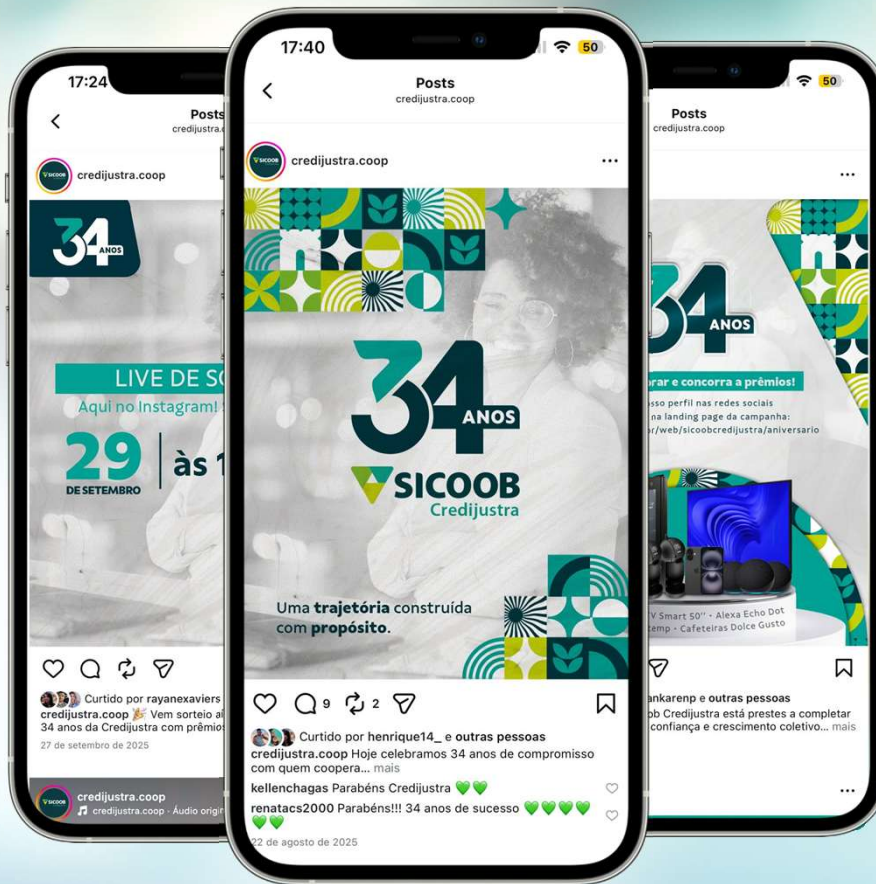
17:24

Posts
credijustra.c

credijustra.coop

34 ANOS

LIVE DE SO
Aqui no Instagram!

29 DE SETEMBRO | às 1

Curtido por rayanexaviers
credijustra.coop 🎉 Vem sorteio aí
34 anos da Credijustra com prêmio
27 de setembro de 2025

credijustra.coop
♫ credijustra.coop · Áudio origi

17:40 50

Posts
credijustra.coop

credijustra.coop ···

34 ANOS
SICOOB
Credijustra

Uma trajetória construída com propósito.

9 2

Curtido por henrique14_ e outras pessoas
credijustra.coop Hoje celebramos 34 anos de compromisso com quem coopera... mais
kellenchagas Parabéns Credijustra 💚💚
renatacs2000 Parabéns!!! 34 anos de sucesso 💚💚💚💚💚💚
22 de agosto de 2025

50

Posts
credijustra.coop

···

34 ANOS

rar e concorra a prêmios!
osso perfil nas redes sociais
na landing page da campanha:
r/web/sicoobcredijustra/aniversario

V Smart 50" · Alexa Echo Dot
temp · Cafeteiras Dolce Gusto

ankarenp e outras pessoas
ob Credijustra está prestes a completar
confiança e crescimento coletivo... mais

···